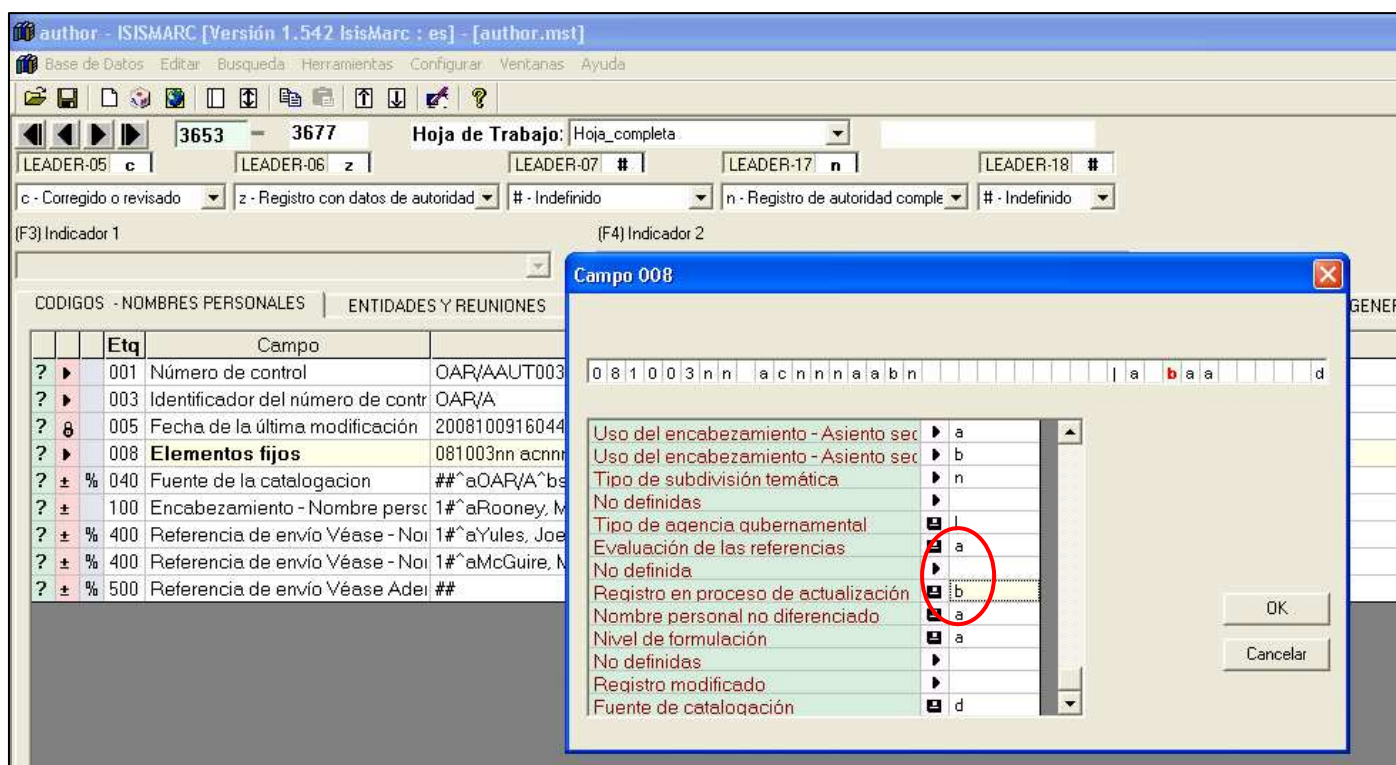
author - ISISMARC [Versión 1.542 IsisMarc : es] - [author.mst]

Base de Datos Editar Busqueda Herramientas Configurar Ventanas Ayuda

3653 – 3677 Hoja de Trabajo: Hoja_completa

LEADER-05 c LEADER-06 z LEADER-07 # LEADER-17 n LEADER-18 #

c - Corregido o revisado | z - Registro con datos de autoridad | # - Indefinido | n - Registro de autoridad comple | # - Indefinido

(F3) Indicador 1 (F4) Indicador 2

CODIGOS - NOMBRES PERSONALES | ENTIDADES Y REUNIONES | GENEF

| | | | Etq | Campo | |
|---|---|---|---|---|---|
| ? | ▸ | | 001 | Número de control | OAR/AAUT003 |
| ? | ▸ | | 003 | Identificador del número de contr | OAR/A |
| ? | 8 | | 005 | Fecha de la última modificación | 2008100916044 |
| ? | ▸ | | 008 | Elementos fijos | 081003nn acnn |
| ? | ± | % | 040 | Fuente de la catalogacion | ##^aOAR/A^bs |
| ? | ± | | 100 | Encabezamiento - Nombre persc | 1#^aRooney, M |
| ? | ± | % | 400 | Referencia de envío Véase - Noı | 1#^aYules, Joe |
| ? | ± | % | 400 | Referencia de envío Véase - Noı | 1#^aMcGuire, N |
| ? | ± | % | 500 | Referencia de envío Véase Adeı | ## |

Campo 008

0 8 1 0 0 3 n n a c n n n a a b n | a b a a d

| | |
|---|---|
| Uso del encabezamiento - Asiento sec | a |
| Uso del encabezamiento - Asiento sec | b |
| Tipo de subdivisión temática | n |
| No definidas | |
| Tipo de agencia gubernamental | |
| Evaluación de las referencias | a |
| No definida | |
| Registro en proceso de actualización | b |
| Nombre personal no diferenciado | a |
| Nivel de formulación | a |
| No definidas | |
| Registro modificado | |
| Fuente de catalogación | d |

OK

Cancelar